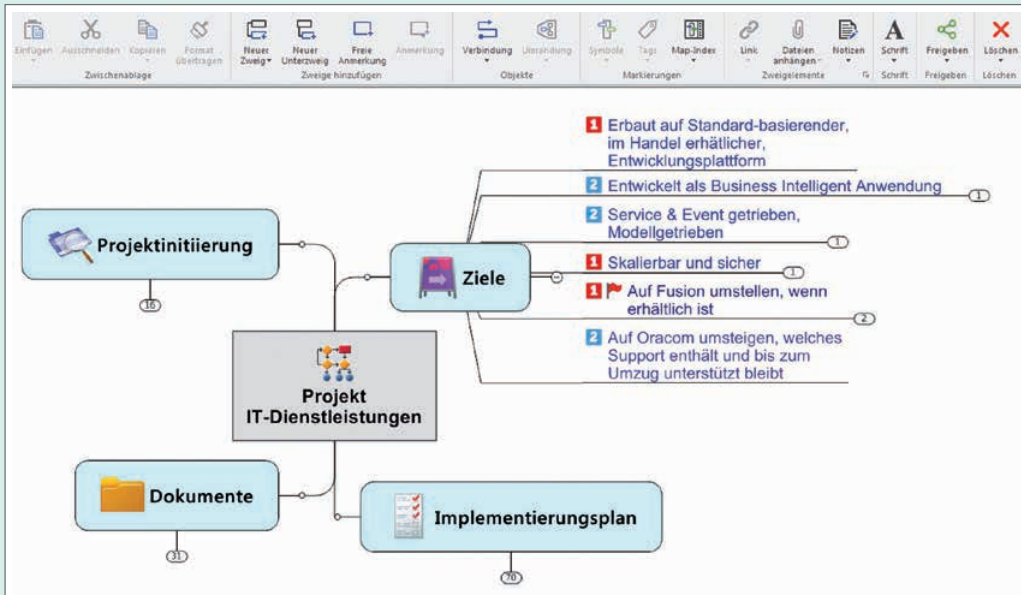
Einfügen Ausschneiden Kopieren Format übertragen
Zwischenablage
Neuer Zweig Neuer Unterzweig Freie Anmerkung Anmerkung
Zweige hinzufügen
Verbindung Umrandung
Objekte
Symbole Tags Map-Index
Markierungen
Link Dateien anhängen Notizen
Zweigelemente
Schrift
Schrift
Freigeben
Freigeben
Löschen
Löschen

Projektinitiierung
16

Ziele

1 Erbaut auf Standard-basierender, im Handel erhältlicher, Entwicklungsplattform

2 Entwickelt als Business Intelligent Anwendung
1

2 Service & Event getrieben, Modellgetrieben
1

1 Skalierbar und sicher
1

1 Auf Fusion umstellen, wenn erhältlich ist
2

2 Auf Oracom umsteigen, welches Support enthält und bis zum Umzug unterstützt bleibt

Projekt IT-Dienstleistungen

Dokumente
31

Implementierungsplan
70